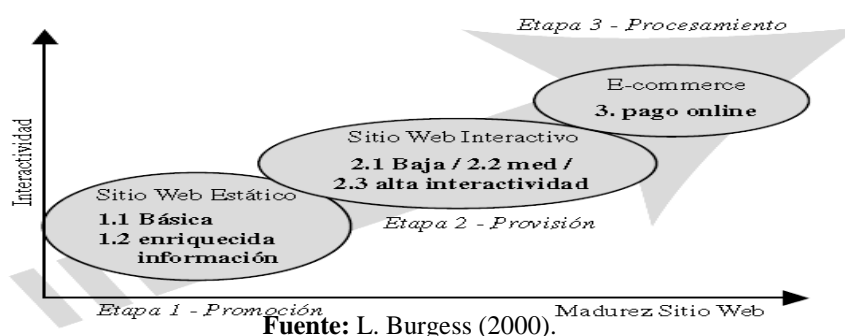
Etapa 3 - Procesamiento

Interactividad

E-commerce
3. pago online

Sitio Web Interactivo
2.1 Baja / 2.2 med / 2.3 alta interactividad

Sitio Web Estático
1.1 Básica
1.2 enriquecida información

Etapa 2 - Provisión

Etapa 1 - Promoción

Madurez Sitio Web

**Fuente:** L. Burgess (2000).